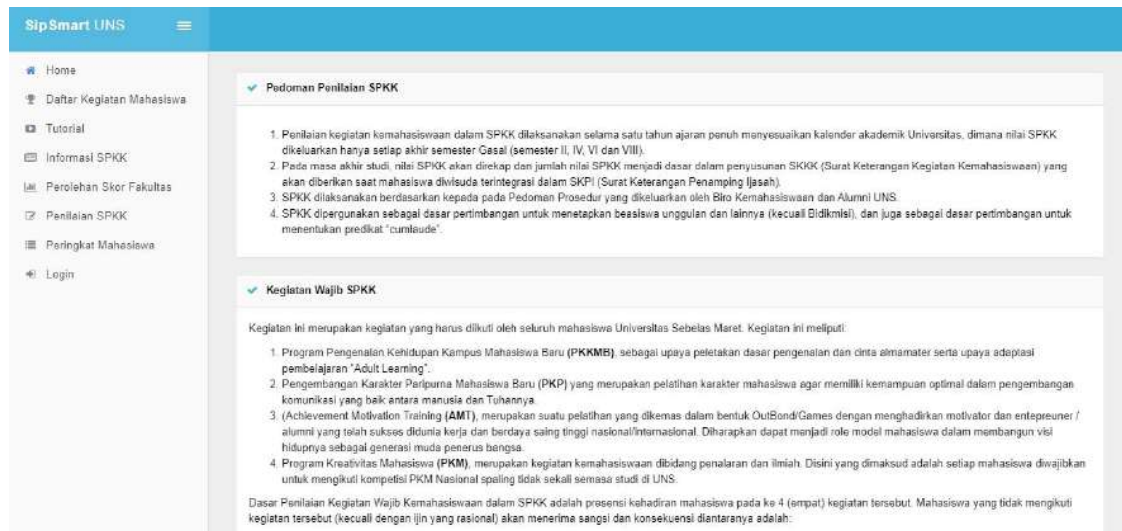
SipSmart UNS

Home
Daftar Kegiatan Mahasiswa
Tutorial
Informasi SPKK
Perolehan Skor Fakultas
Penilaian SPKK
Peringkat Mahasiswa
Login

Pedoman Penilaian SPKK

1. Penilaian kegiatan kemahasiswaan dalam SPKK dilaksanakan selama satu tahun ajaran penuh menyesuaikan kalender akademik Universitas, dimana nilai SPKK dikeluarkan hanya setiap akhir semester Gasal (semester II, IV, VI dan VIII).
2. Pada masa akhir studi, nilai SPKK akan direkap dan jumlah nilai SPKK menjadi dasar dalam penyusunan SKKK (Surat Keterangan Kegiatan Kemahasiswaan) yang akan diberikan saat mahasiswa diwisuda terintegrasi dalam SKPI (Surat Keterangan Penamping Ijasah).
3. SPKK dilaksanakan berdasarkan kepada pada Pedoman Prosedur yang dikeluarkan oleh Biro Kemahasiswaan dan Alumni UNS.
4. SPKK dipergunakan sebagai dasar pertimbangan untuk menetapkan beasiswa unggulan dan lainnya (kecuali Bidikmisi), dan juga sebagai dasar pertimbangan untuk menentukan predikat "cumlaude".

Kegiatan Wajib SPKK

Kegiatan ini merupakan kegiatan yang harus diikuti oleh seluruh mahasiswa Universitas Sebelas Maret. Kegiatan ini meliputi:

1. Program Pengenalan Kehidupan Kampus Mahasiswa Baru (PKKMB), sebagai upaya peletakan dasar pengenalan dan cinta almamater serta upaya adaptasi pembelajaran "Adult Learning".
2. Pengembangan Karakter Paripurna Mahasiswa Baru (PKP) yang merupakan pelatihan karakter mahasiswa agar memiliki kemampuan optimal dalam pengembangan komunikasi yang baik antara manusia dan Tuhannya.
3. (Achievement Motivation Training (AMT), merupakan suatu pelatihan yang dikemas dalam bentuk OutBond/Games dengan menghadirkan motivator dan entepreuner / alumni yang telah sukses didunia kerja dan berdaya saing tinggi nasional/internasional. Diharapkan dapat menjadi role model mahasiswa dalam membangun visi hidupnya sebagai generasi muda penerus bangsa.
4. Program Kreativitas Mahasiswa (PKM), merupakan kegiatan kemahasiswaan dibidang penalaran dan ilmiah. Disini yang dimaksud adalah setiap mahasiswa diwajibkan untuk mengikuti kompetisi PKM Nasional spaling tidak sekali semasa studi di UNS.

Dasar Penilaian Kegiatan Wajib Kemahasiswaan dalam SPKK adalah presensi kehadiran mahasiswa pada ke 4 (empat) kegiatan tersebut. Mahasiswa yang tidak mengikuti kegiatan tersebut (kecuali dengan ijin yang rasional) akan menerima sangsi dan konsekuensi diantaranya adalah: